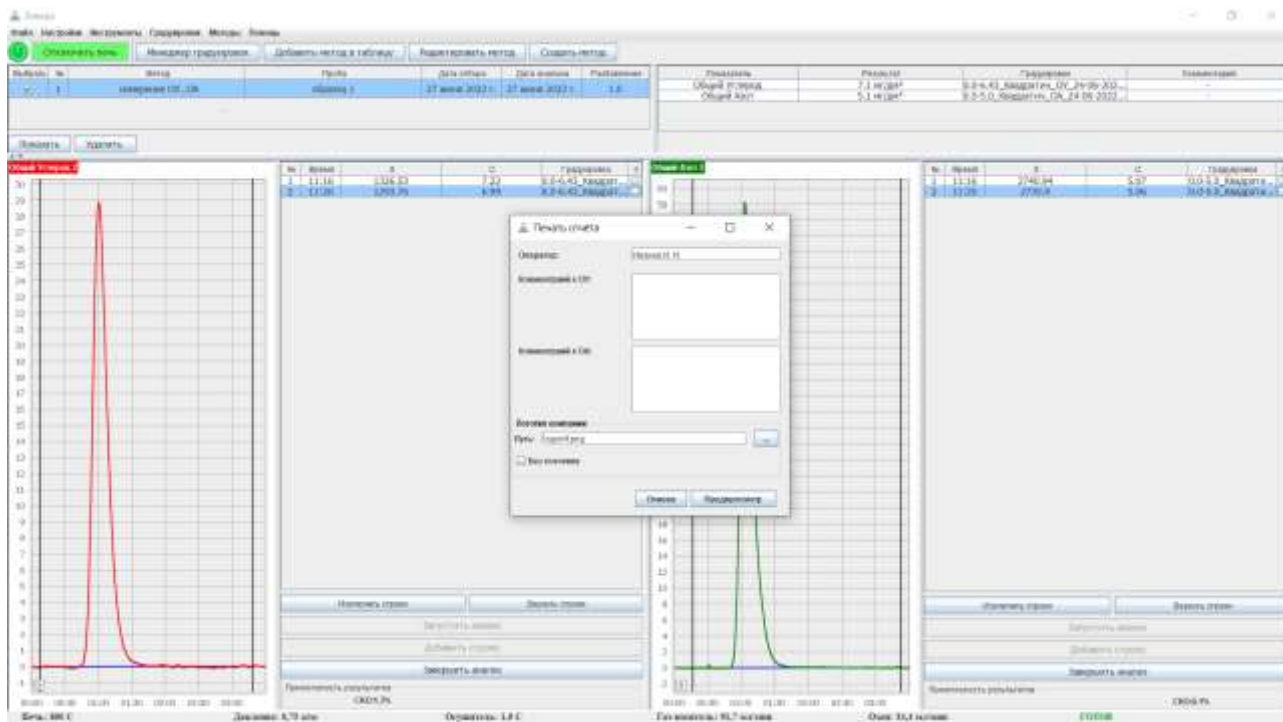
Элемент

Файл Настройки Инструменты Градуировки Методы Помощь

Отключить печь | Менеджер градуировок | Добавить метод в таблицу | Редактировать метод | Создать метод

| Выбрать | № | Метод | Проба | Дата отбора | Дата анализа | Разбавление |
|---|---|---|---|---|---|---|
| ✓ | 1 | измерение OT_ON | образец 1 | 27 июня 2022 г. | 27 июня 2022 г. | 1.0 |

| Показатель | Результат | Градуировка | Комментарий |
|---|---|---|---|
| Общий углерод | 7,1 мг/дм³ | 0.0-6.43_Квадратич._OУ_24-06-202... | - |
| Общий Азот | 5,1 мг/дм³ | 0.0-5.0_Квадратич._OA_24-06-2022... | - |

Показать | Удалить

Общий Углерод

| № | Время | S | C | Градуировка |
|---|---|---|---|---|
| 1 | 11:16 | 1326,13 | 7,23 | 0.0-6.43_Квадрат... |
| 2 | 11:20 | 1293,76 | 6,99 | 0.0-6.43_Квадрат... |

Общий Азот

| № | Время | S | C | Градуировка |
|---|---|---|---|---|
| 1 | 11:16 | 2746,94 | 5,07 | 0.0-5.0_Квадрати... |
| 2 | 11:20 | 2770,4 | 5,06 | 0.0-5.0_Квадрати... |

Печать отчета

Оператор: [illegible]

Комментарий к ОУ:

Комментарий к ОА:

Логотип компании

Путь: logo.png ...

Без логотипа

Отмена | Предпросмотр

Исключить строку | Вывести строку
Запустить анализ
Добавить строку
Завершить анализ
Приемлемость результатов
СКО0,3%

Исключить строку | Вывести строку
Запустить анализ
Добавить строку
Завершить анализ
Приемлемость результатов
СКО0,1%

Печь: 680 С | Давление: 0,75 атм | Осушитель: 1,0 С | Газ-носитель: 91,7 мл/мин | Озон: 31,1 мл/мин | ГОТОВ